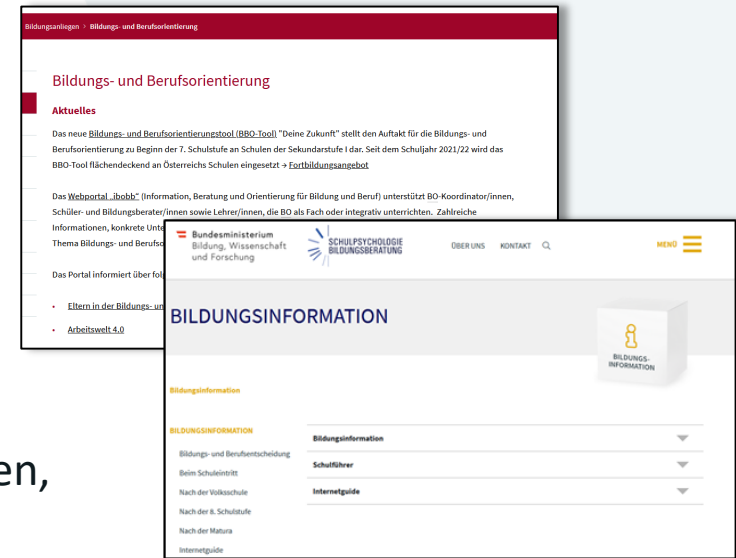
Bildungsanliegen > Bildungs- und Berufsorientierung

Bildungs- und Berufsorientierung

Aktuelles

Das neue Bildungs- und Berufsorientierungstool (BBO-Tool) "Deine Zukunft" stellt den Auftakt für die Bildungs- und Berufsorientierung zu Beginn der 7. Schulstufe an Schulen der Sekundarstufe I dar. Seit dem Schuljahr 2021/22 wird das BBO-Tool flächendeckend an Österreichs Schulen eingesetzt → Fortbildungsangebot

Das Webportal „ibobb" (Information, Beratung und Orientierung für Bildung und Beruf) unterstützt BO-Koordinator/innen, Schüler- und Bildungsberater/innen sowie Lehrer/innen, die BO als Fach oder integrativ unterrichten. Zahlreiche Informationen, konkrete Unte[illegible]
Thema Bildungs- und Berufso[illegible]

Das Portal informiert über fol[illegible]

• Eltern in der Bildungs- un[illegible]

• Arbeitswelt 4.0

Bundesministerium Bildung, Wissenschaft und Forschung

SCHULPSYCHOLOGIE BILDUNGSBERATUNG

ÜBER UNS KONTAKT

MENÜ

BILDUNGSINFORMATION

BILDUNGS-INFORMATION

Bildungsinformation

BILDUNGSINFORMATION

Bildungs- und Berufsentscheidung
Beim Schuleintritt
Nach der Volksschule
Nach der 8. Schulstufe
Nach der Matura
Internetguide

Bildungsinformation

Schulführer

Internetguide

en,